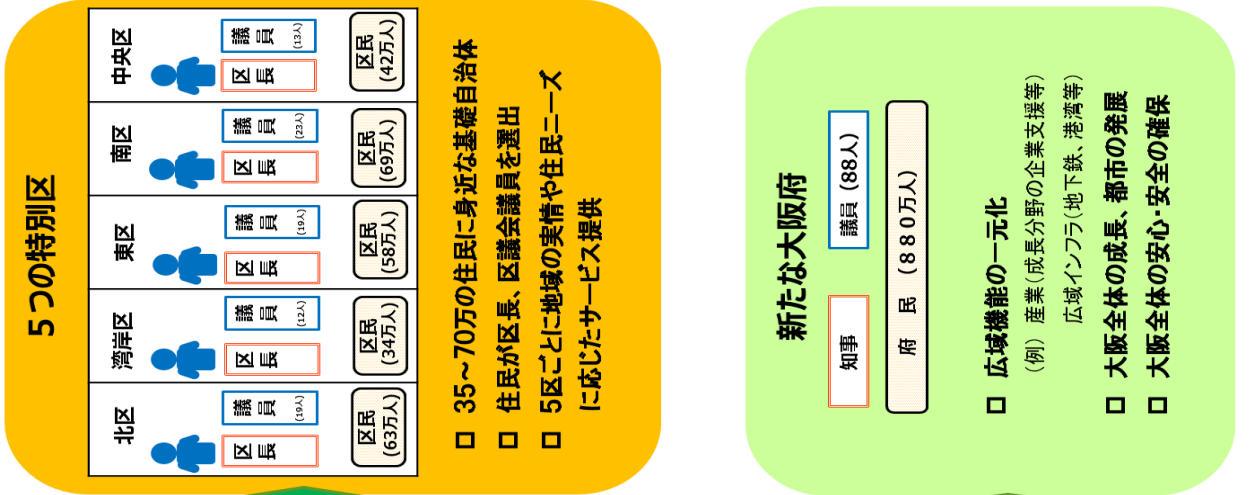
5つの特別区

中央区
議員(13人)
区長
区民(42万人)

南区
議員(23人)
区長
区民(69万人)

東区
議員(19人)
区長
区民(58万人)

湾岸区
議員(12人)
区長
区民(34万人)

北区
議員(19人)
区長
区民(63万人)

□ 35~70万の住民に身近な基礎自治体
□ 住民が区長、区議会議員を選出
□ 5区ごとに地域の実情や住民ニーズに応じたサービス提供

新たな大阪府

議員(88人)
知事
府民(880万人)

□ 広域機能の一元化
(例) 産業(成長分野の企業支援等)
広域インフラ(地下鉄、港湾等)
□ 大阪全体の成長、都市の発展
□ 大阪全体の安心・安全の確保